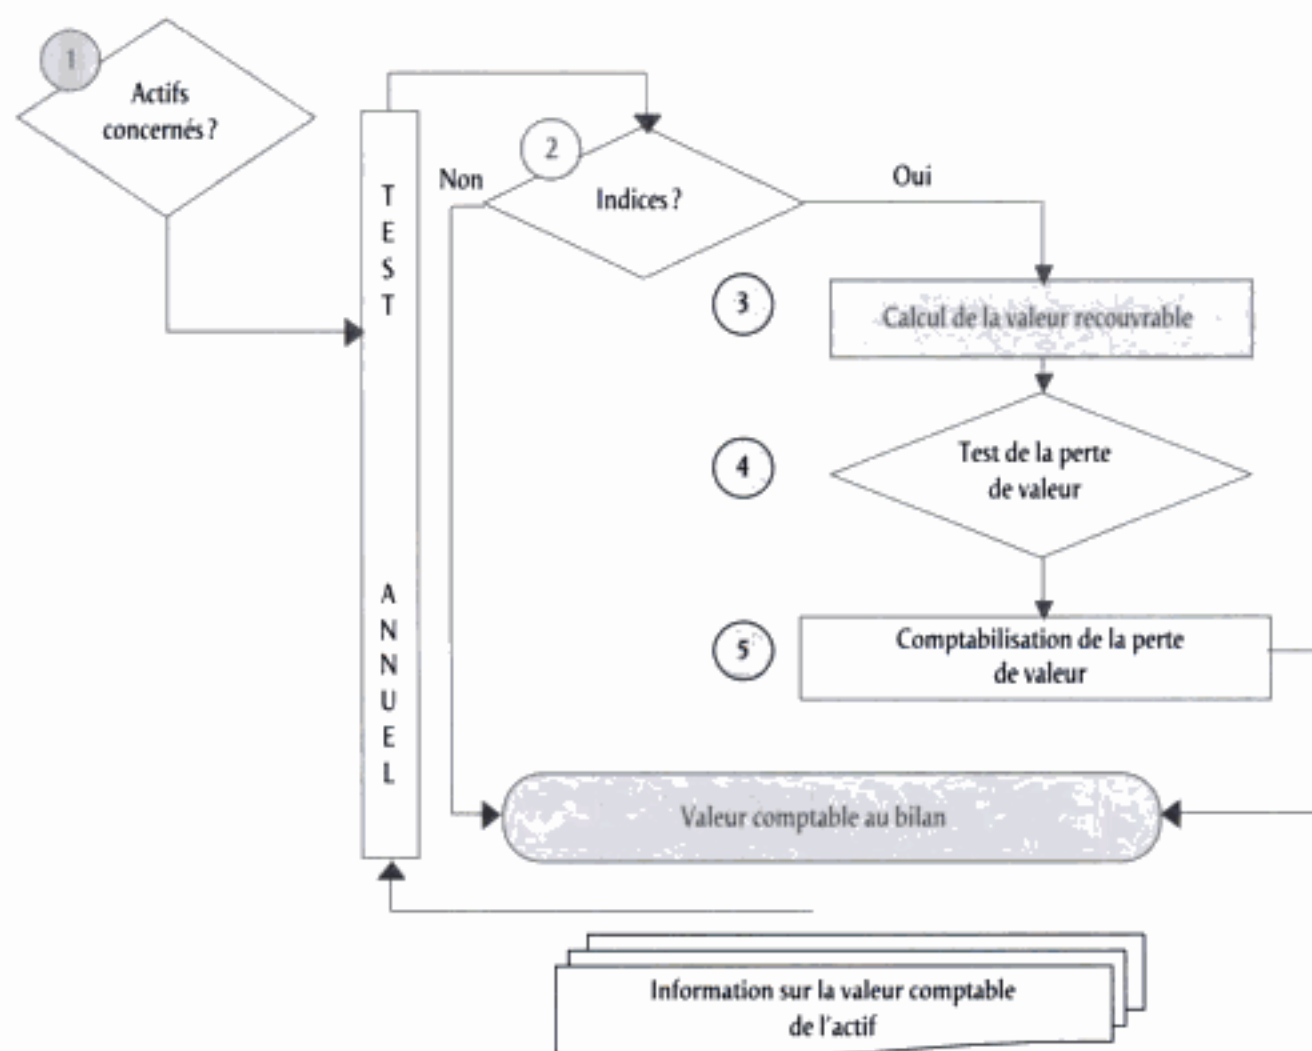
1

Actifs concernés ?

TEST ANNUEL

2

Non

Indices ?

Oui

3

Calcul de la valeur recouvrable

4

Test de la perte de valeur

5

Comptabilisation de la perte de valeur

Valeur comptable au bilan

Information sur la valeur comptable de l'actif